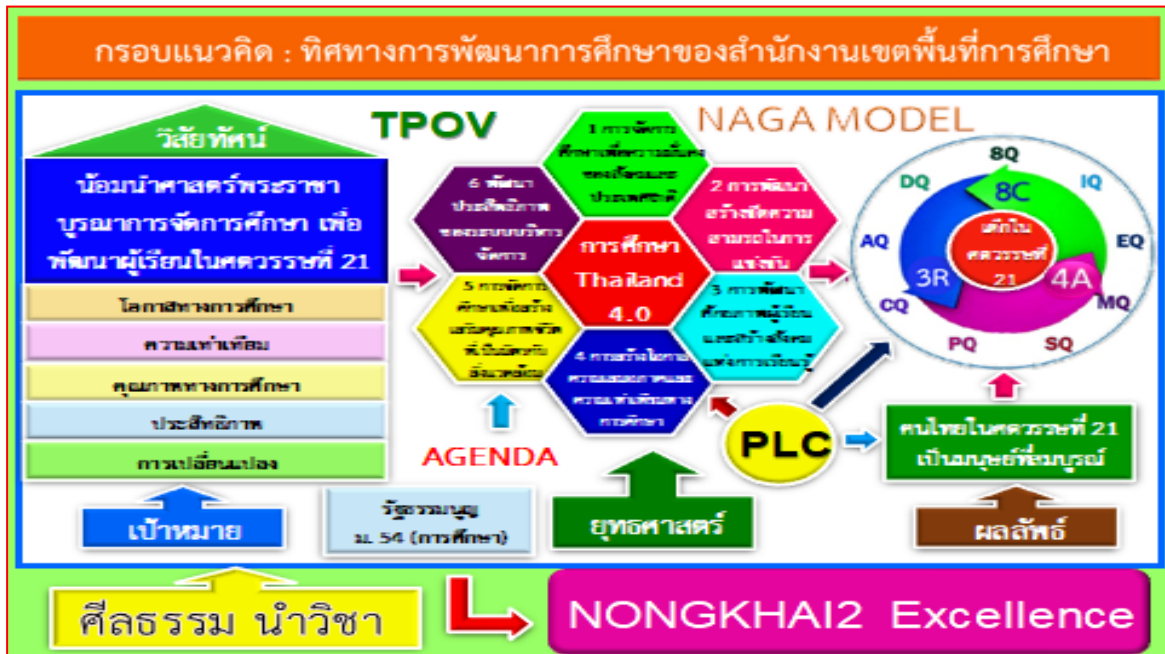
กรอบแนวคิด : ทิศทางการพัฒนาการศึกษาของสำนักงานเขตพื้นที่การศึกษา

วิสัยทัศน์

น้อมนำศาสตร์พระราชา บูรณาการจัดการศึกษา เพื่อพัฒนาผู้เรียนในศตวรรษที่ 21

โอกาสทางการศึกษา

ความเท่าเทียม

คุณภาพทางการศึกษา

ประสิทธิภาพ

การเปลี่ยนแปลง

เป้าหมาย

รัฐธรรมนูญ ม. 54 (การศึกษา)

TPOV

NAGA MODEL

1 การจัดการศึกษาเพื่อความมั่นคงของสังคมและประเทศชาติ

2 การพัฒนาสร้างขีดความสามารถในการแข่งขัน

3 การพัฒนาศักยภาพผู้เรียนและสร้างสังคมแห่งการเรียนรู้

4 การสร้างโอกาสความเสมอภาคและความเท่าเทียมทางการศึกษา

5 การจัดการศึกษาเพื่อสร้างเสริมคุณภาพชีวิตที่เป็นมิตรกับสิ่งแวดล้อม

6 พัฒนาประสิทธิภาพของระบบบริหารจัดการ

การศึกษา Thailand 4.0

AGENDA

ยุทธศาสตร์

PLC

8Q IQ EQ MQ SQ PQ CQ AQ DQ

8C 3R 4A

เด็กในศตวรรษที่ 21

คนไทยในศตวรรษที่ 21 เป็นมนุษย์ที่สมบูรณ์

ผลลัพธ์

ศีลธรรม นำวิชา

NONGKHAI2 Excellence